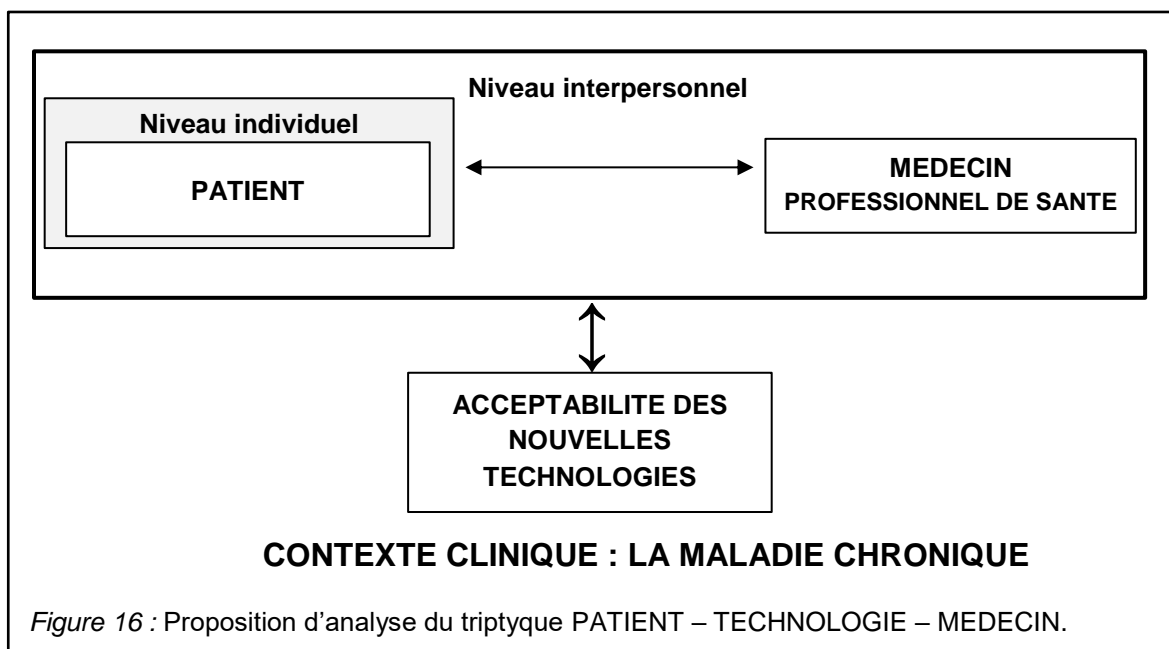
Niveau interpersonnel

Niveau individuel

PATIENT

MEDECIN
PROFESSIONNEL DE SANTE

ACCEPTABILITE DES NOUVELLES TECHNOLOGIES

CONTEXTE CLINIQUE : LA MALADIE CHRONIQUE

*Figure 16 :* Proposition d’analyse du triptyque PATIENT – TECHNOLOGIE – MEDECIN.